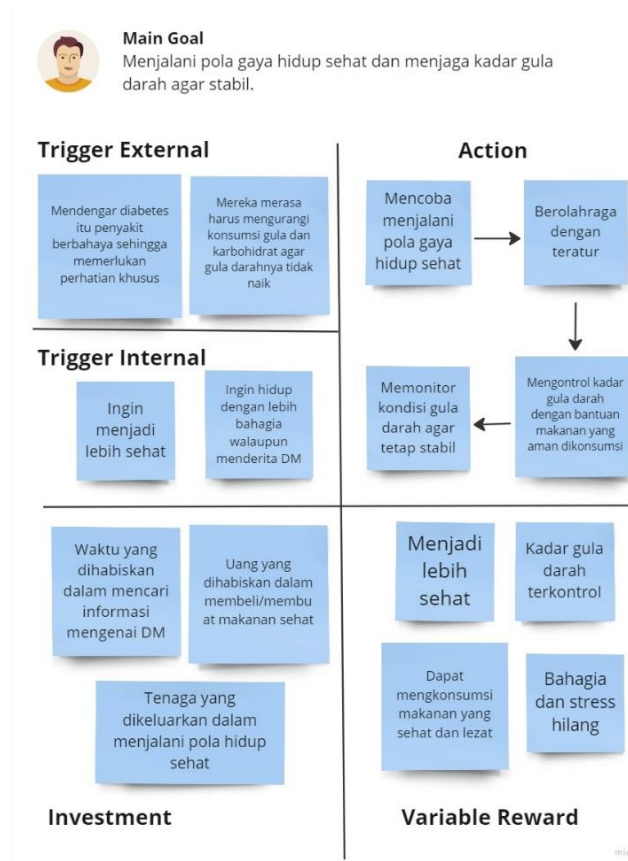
Main Goal
Menjalani pola gaya hidup sehat dan menjaga kadar gula darah agar stabil.

Trigger External

Mendengar diabetes itu penyakit berbahaya sehingga memerlukan perhatian khusus

Mereka merasa harus mengurangi konsumsi gula dan karbohidrat agar gula darahnya tidak naik

Action

Mencoba menjalani pola gaya hidup sehat

Berolahraga dengan teratur

Mengontrol kadar gula darah dengan bantuan makanan yang aman dikonsumsi

Memonitor kondisi gula darah agar tetap stabil

Trigger Internal

Ingin menjadi lebih sehat

Ingin hidup dengan lebih bahagia walaupun menderita DM

Waktu yang dihabiskan dalam mencari informasi mengenai DM

Uang yang dihabiskan dalam membeli/membuat makanan sehat

Tenaga yang dikeluarkan dalam menjalani pola hidup sehat

Investment

Menjadi lebih sehat

Kadar gula darah terkontrol

Dapat mengkonsumsi makanan yang sehat dan lezat

Bahagia dan stress hilang

Variable Reward

mi